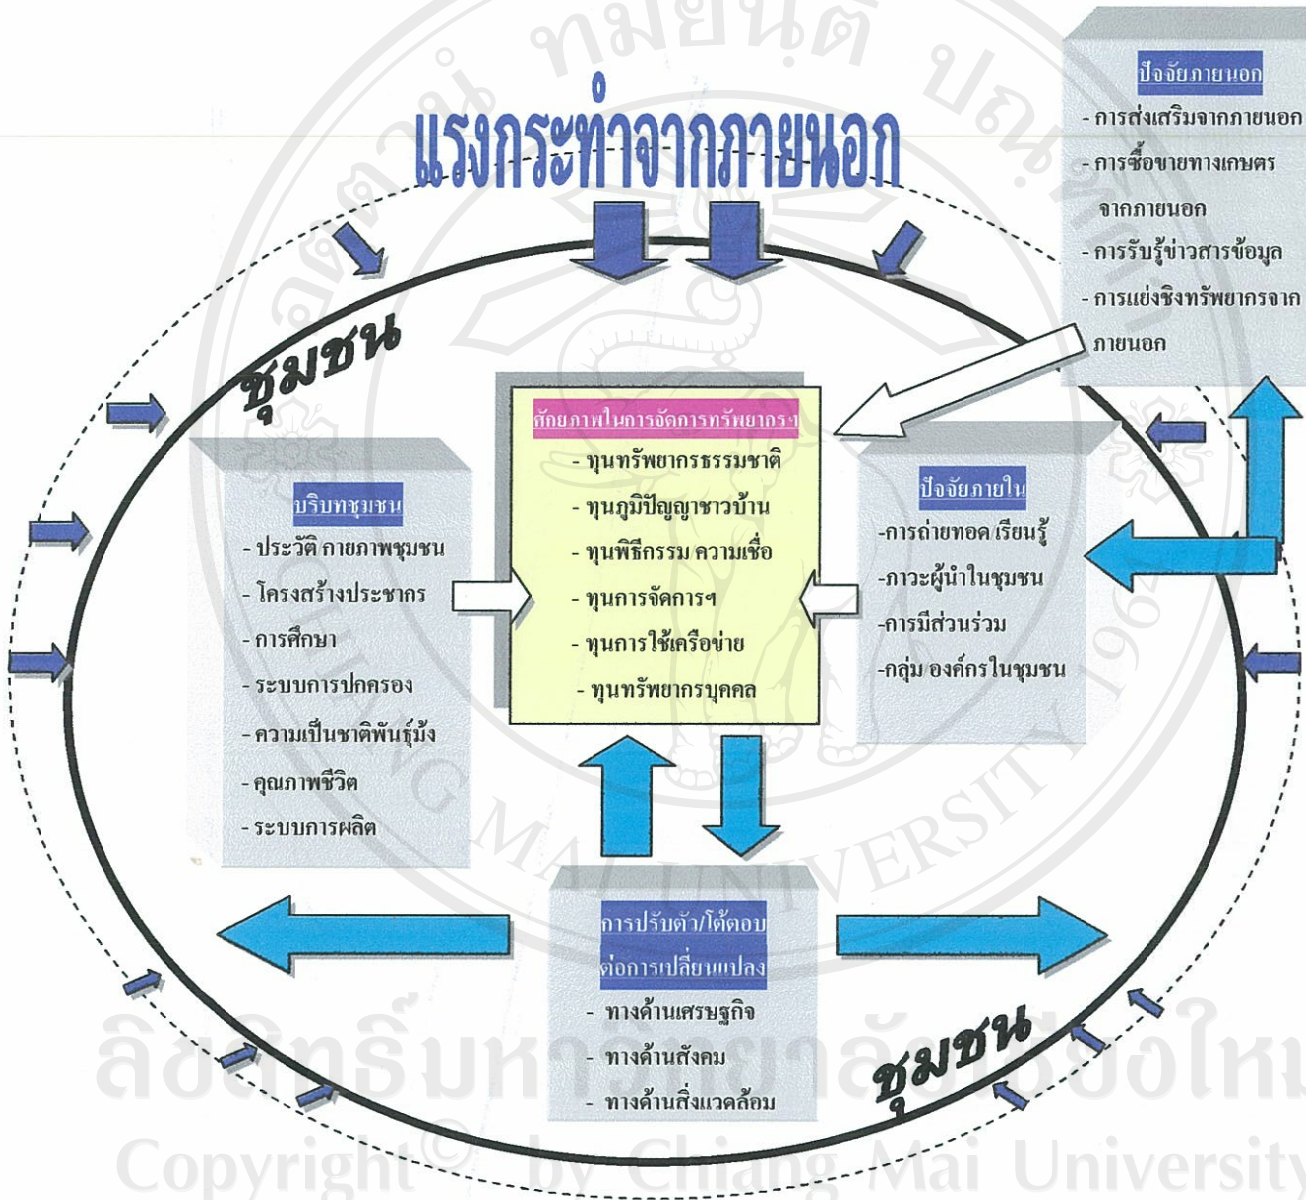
แรงกระทำจากภายนอก

ปัจจัยภายนอก
- การส่งเสริมจากภายนอก
- การซื้อขายทางเกษตรจากภายนอก
- การรับรู้ข่าวสารข้อมูล
- การแย่งชิงทรัพยากรจากภายนอก

ชุมชน

ศักยภาพในการจัดการทรัพยากรฯ
- ทุนทรัพยากรธรรมชาติ
- ทุนภูมิปัญญาชาวบ้าน
- ทุนพิธีกรรม ความเชื่อ
- ทุนการจัดการฯ
- ทุนการใช้เครือข่าย
- ทุนทรัพยากรบุคคล

บริบทชุมชน
- ประวัติ กายภาพชุมชน
- โครงสร้างประชากร
- การศึกษา
- ระบบการปกครอง
- ความเป็นชาติพันธุ์ม้ง
- คุณภาพชีวิต
- ระบบการผลิต

ปัจจัยภายใน
-การถ่ายทอด เรียนรู้
-ภาวะผู้นำในชุมชน
-การมีส่วนร่วม
-กลุ่ม องค์กรในชุมชน

การปรับตัว/โต้ตอบต่อการเปลี่ยนแปลง
- ทางด้านเศรษฐกิจ
- ทางด้านสังคม
- ทางด้านสิ่งแวดล้อม

ชุมชน

ลิขสิทธิ์มหาวิทยาลัยเชียงใหม่
Copyright© by Chiang Mai University